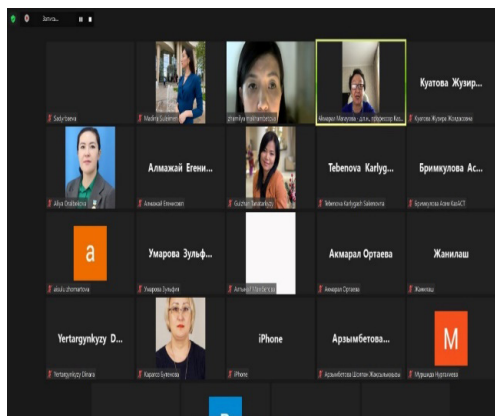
Запись...

Sadyrbaeva
Madina Suleimen
zhamilya makhambetova
Акмарал Мамурова, д.п.н., профессор Каз...
Куатова Жузир...
Куатова Жузира Жолдасовна

Aliya Orazbekova
Алмажай Егени...
Алмажай Егенисова
Gulzhan Tanatarbayeva
Tebenova Karlyg...
Tebenova Karlygash Salemovna
Бримкулова Ас...
Бримкулова Асем КазАСТ

a
aiisulu zhomartova
Умарова Зульф...
Умарова Зульфия
Алымкул Мейірбек
Акмарал Ортаева
Акмарал Ортаева
Жанилаш
Жанилаш

Yertargynkyzy D...
Yertargynkyzy Dinara
Карипа Бекенова
iPhone
iPhone
Арзымбетова...
Арзымбетова Шолпан Жексенбаевна
M
Мувщада Нуртаева